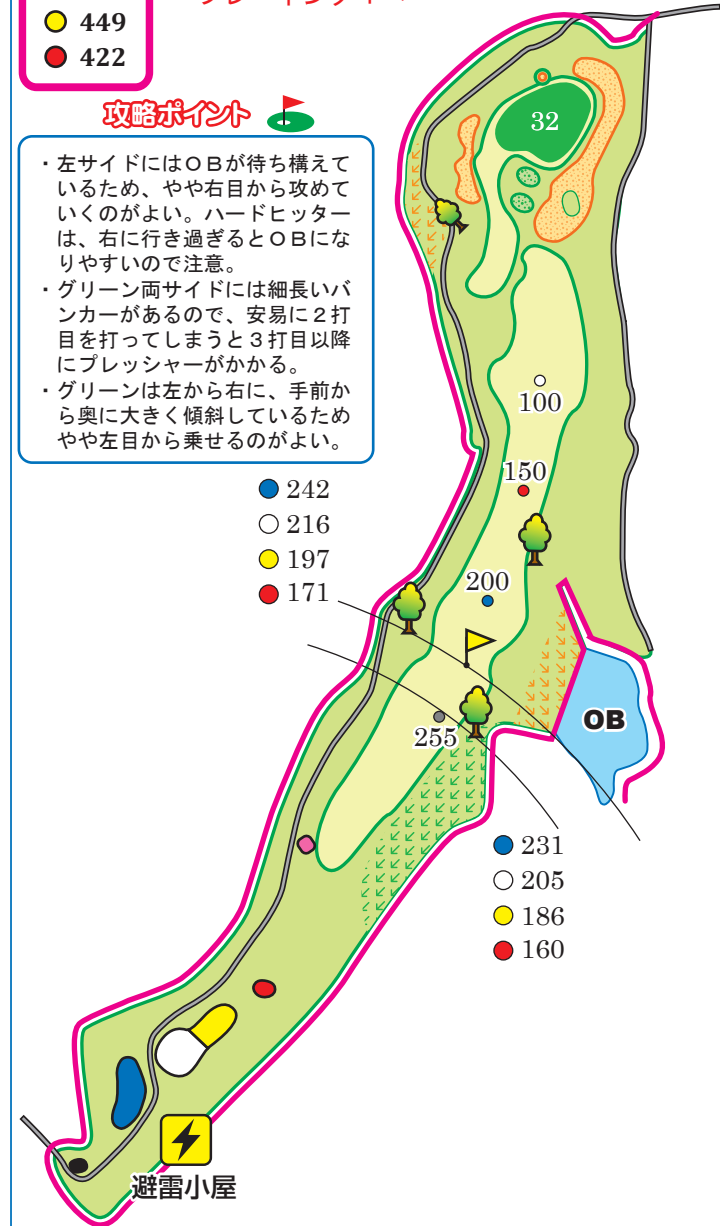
449
422

攻略ポイント

・左サイドにはＯＢが待ち構えているため、やや右目から攻めていくのがよい。ハードヒッターは、右に行き過ぎるとＯＢになりやすいので注意。
・グリーン両サイドには細長いバンカーがあるので、安易に２打目を打ってしまうと３打目以降にプレッシャーがかかる。
・グリーンは左から右に、手前から奥に大きく傾斜しているためやや左目から乗せるのがよい。

32
100
150
242
216
197
171
200
255
OB
231
205
186
160
避雷小屋